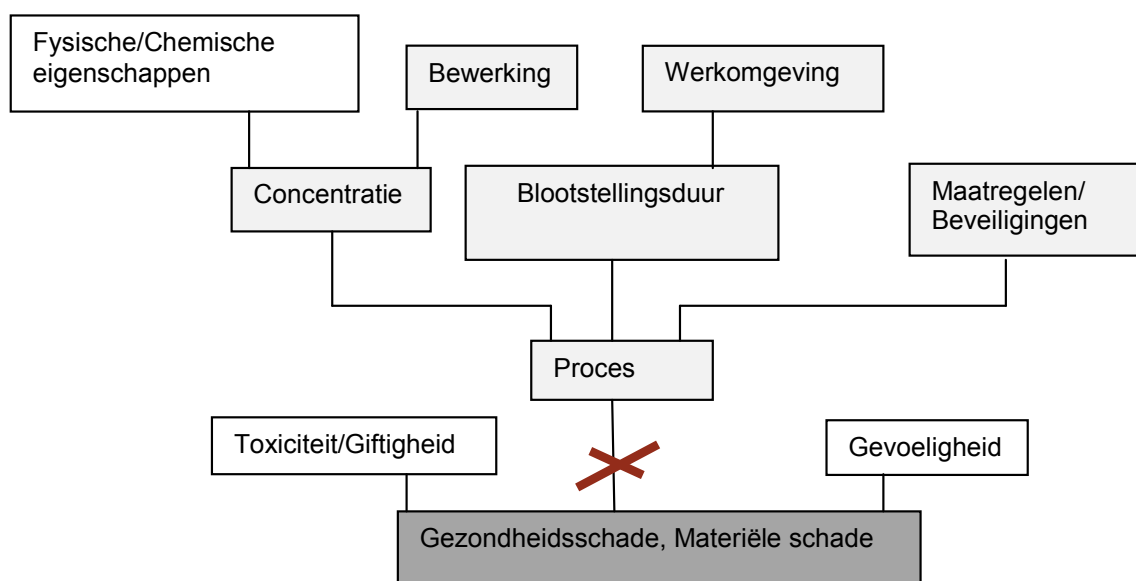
Fysische/Chemische eigenschappen

Bewerking

Werkomgeving

Concentratie

Blootstellingsduur

Maatregelen/ Beveiligingen

Proces

Toxiciteit/Giftigheid

Gevoeligheid

Gezondheidsschade, Materiële schade